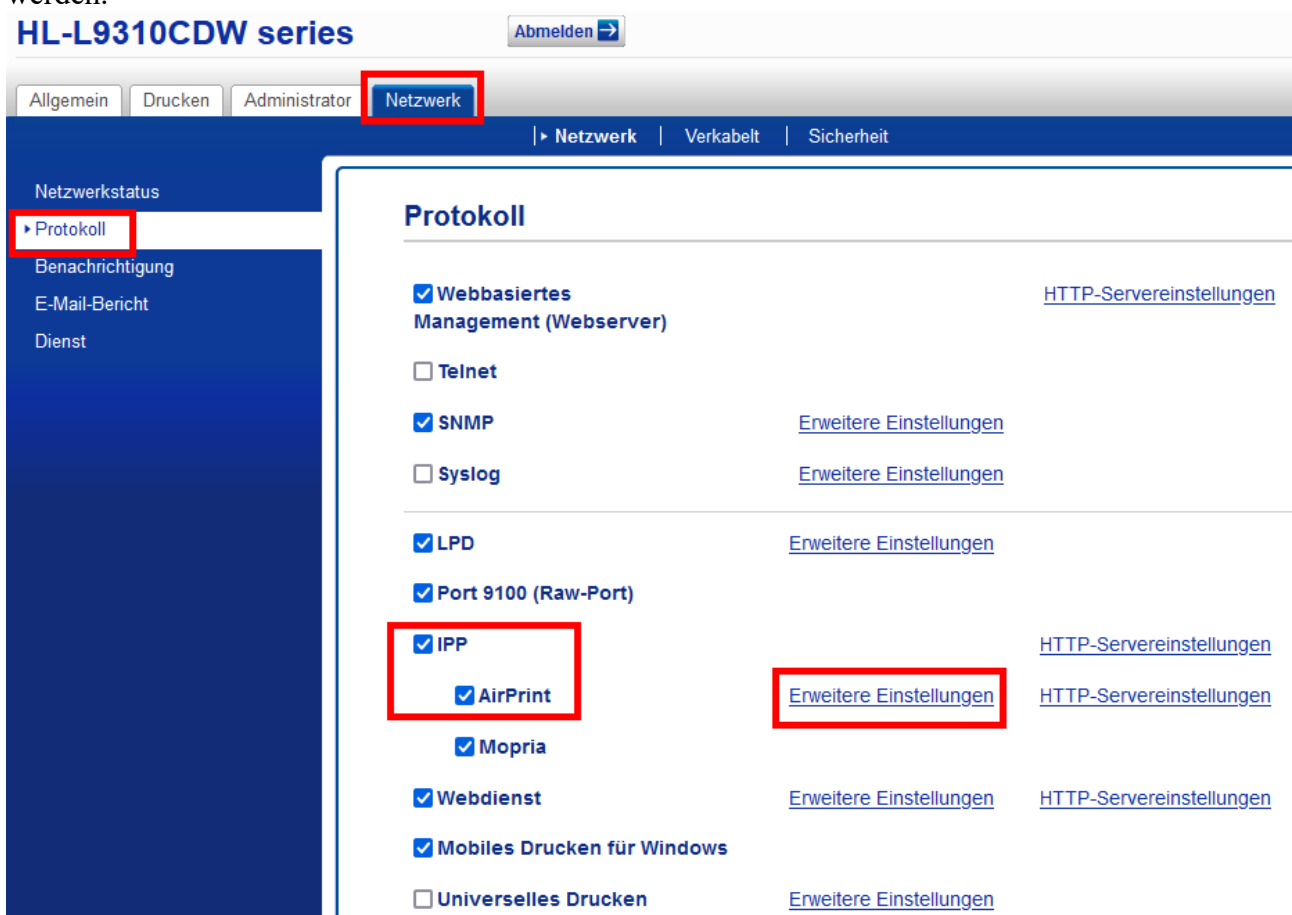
werden.

HL-L9310CDW series

Abmelden

Allgemein | Drucken | Administrator | Netzwerk

Netzwerk | Verkabelt | Sicherheit

Netzwerkstatus
Protokoll
Benachrichtigung
E-Mail-Bericht
Dienst

Protokoll

Webbasiertes Management (Webserver) HTTP-Servereinstellungen

Telnet

SNMP Erweitere Einstellungen

Syslog Erweitere Einstellungen

LPD Erweitere Einstellungen

Port 9100 (Raw-Port)

IPP HTTP-Servereinstellungen

AirPrint Erweitere Einstellungen HTTP-Servereinstellungen

Mopria

Webdienst Erweitere Einstellungen HTTP-Servereinstellungen

Mobiles Drucken für Windows

Universelles Drucken Erweitere Einstellungen